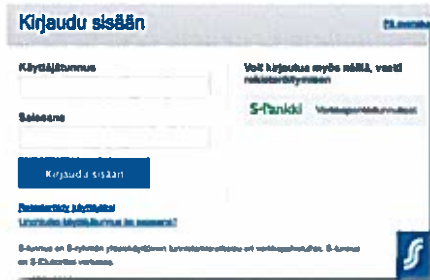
Kirjaudu sisään

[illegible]

Käyttäjätunnus

Salasana

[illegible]

Kirjaudu sisään

Rekisteröidy käyttäjäksi

Unohtuiko käyttäjätunnus tai salasana?

S-tunnus on S-ryhmän yhteiskäyttäjätunnus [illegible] verkkopalveluihin. S-tunnus on S-Etukortin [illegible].

Voit kirjautua myös näillä, vaatii rekisteröitymisen

S-Pankki Verkkopankkitunnukset